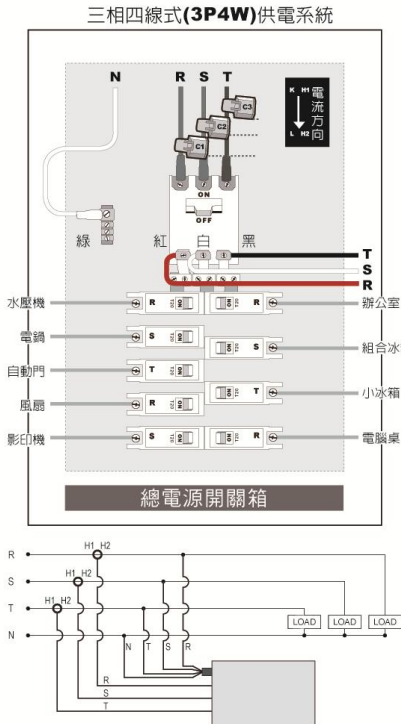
三相四線式(3P4W)供電系統

N R S T

C3 C2 C1

K H1 電流方向 L H2

ON OFF

綠 紅 白 黑

T S R

水壓機 R
辦公室 R
電鍋 S
組合冰 S
自動門 T
小冰箱 T
風扇 R
影印機 S
電腦桌 R

總電源開關箱

R H1 H2
S H1 H2
T H1 H2
N

N T S R

LOAD LOAD LOAD

R S T